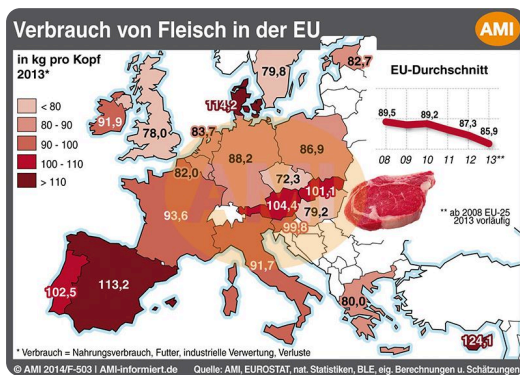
Verbrauch von Fleisch in der EU

AMI

in kg pro Kopf 2013*

< 80
80 - 90
90 - 100
100 - 110
> 110

79,8
82,7
114,2
91,9
78,0
83,7
88,2
86,9
82,0
72,3
101,1
104,4
79,2
93,6
99,8
91,7
102,5
113,2
80,0
124,1

EU-Durchschnitt

89,5
89,2
87,3
85,9

08 09 10 11 12 13**

** ab 2008 EU-25 2013 vorläufig

* Verbrauch = Nahrungsverbrauch, Futter, industrielle Verwertung, Verluste

© AMI 2014/F-503 | AMI-informiert.de Quelle: AMI, EUROSTAT, nat. Statistiken, BLE, eig. Berechnungen u. Schätzungen